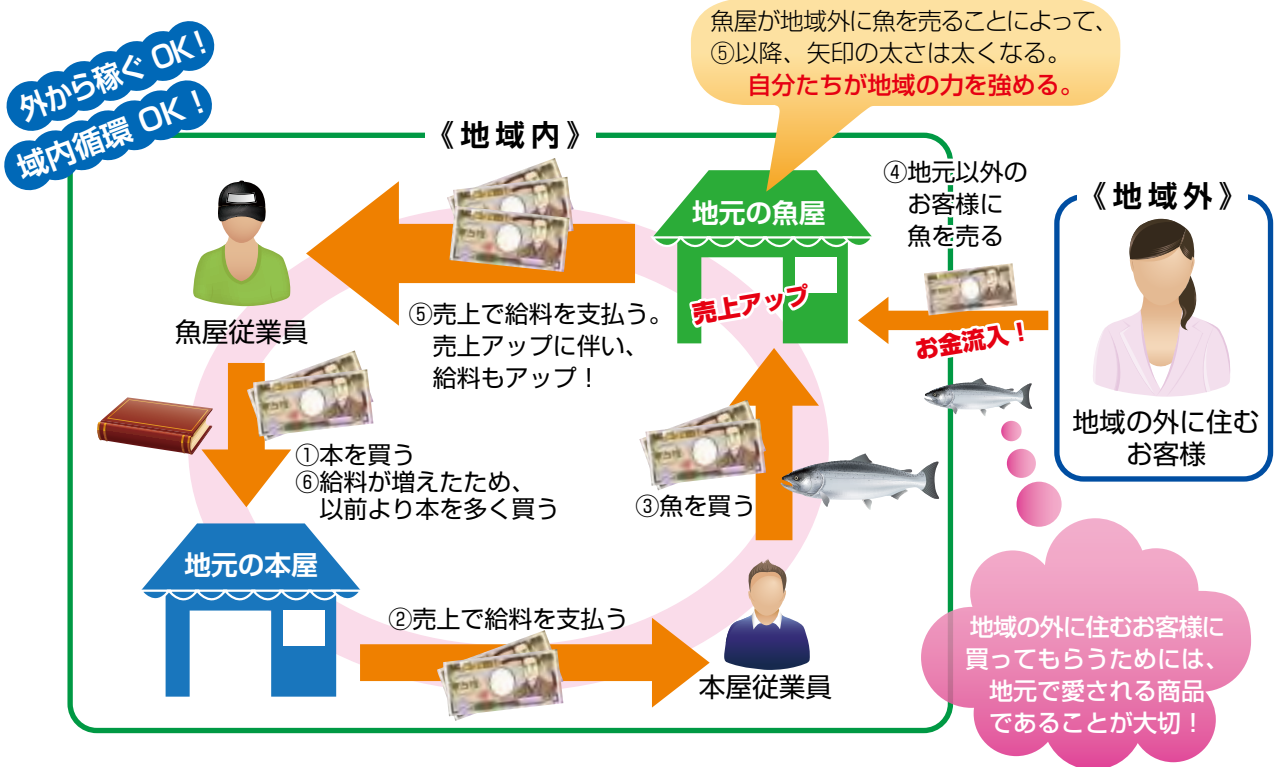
外から稼ぐ OK！
域内循環 OK！

魚屋が地域外に魚を売ることによって、⑤以降、矢印の太さは太くなる。
自分たちが地域の力を強める。

《地域内》

地元の魚屋

売上アップ

④地元以外のお客様に魚を売る

お金流入！

《地域外》

地域の外に住むお客様

魚屋従業員

⑤売上で給料を支払う。売上アップに伴い、給料もアップ！

①本を買う
⑥給料が増えたため、以前より本を多く買う

③魚を買う

地元の本屋

②売上で給料を支払う

本屋従業員

地域の外に住むお客様に買ってもらうためには、地元で愛される商品であることが大切！